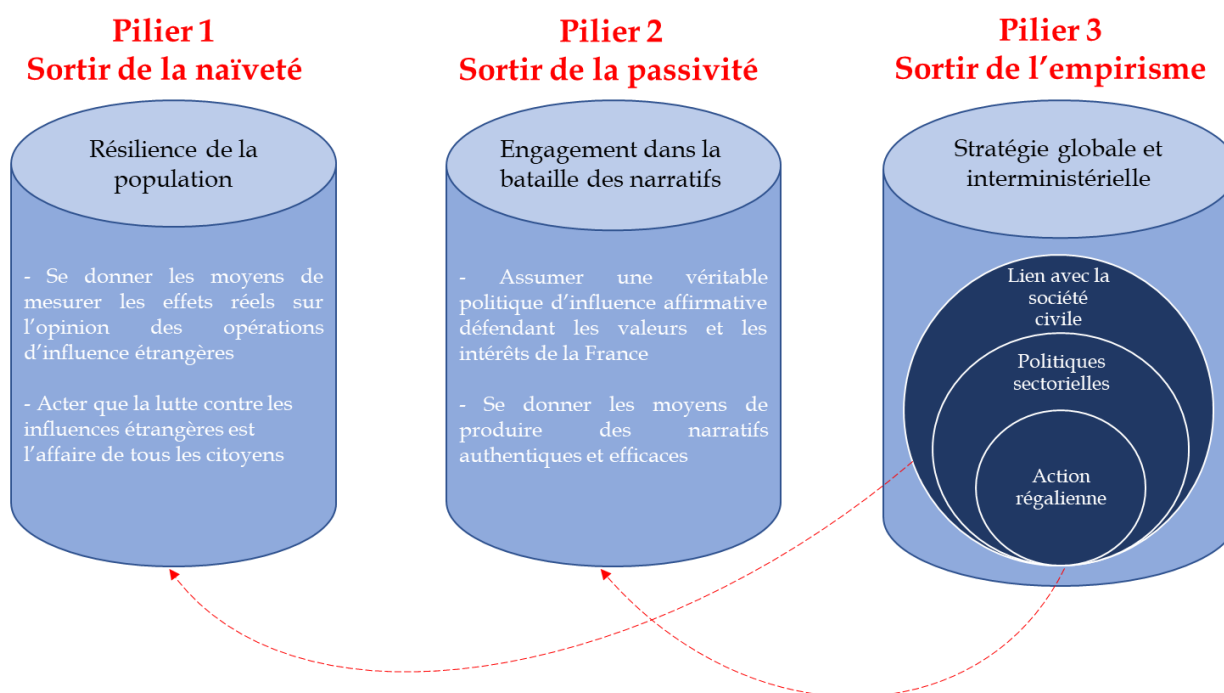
Pilier 1
Sortir de la naïveté

Résilience de la population

- Se donner les moyens de mesurer les effets réels sur l'opinion des opérations d'influence étrangères

- Acter que la lutte contre les influences étrangères est l'affaire de tous les citoyens

Pilier 2
Sortir de la passivité

Engagement dans la bataille des narratifs

- Assumer une véritable politique d'influence affirmative défendant les valeurs et les intérêts de la France

- Se donner les moyens de produire des narratifs authentiques et efficaces

Pilier 3
Sortir de l'empirisme

Stratégie globale et interministérielle

Lien avec la société civile

Politiques sectorielles

Action régalienne